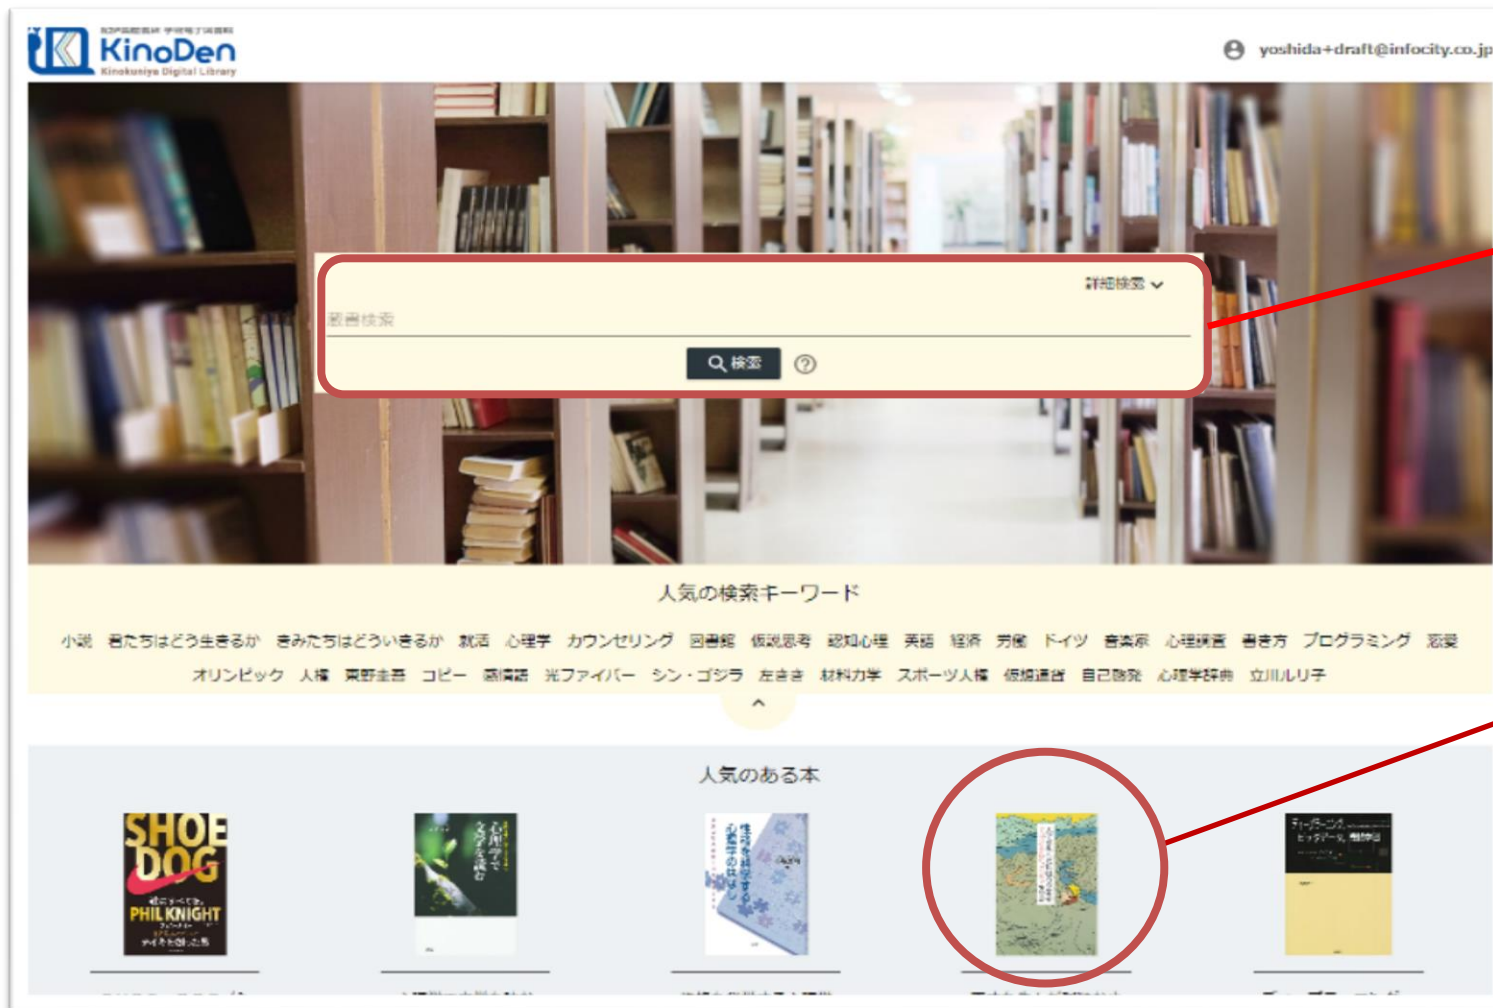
紀伊國屋書店 学術電子図書館
KinoDen
Kinokuniya Digital Library

yoshida+draft@infocity.co.jp

詳細検索

図書検索

検索

人気の検索キーワード

小説 君たちはどう生きるか きみたちはどういきるか 就活 心理学 カウンセリング 図書館 仮説思考 認知心理 英語 経済 労働 ドイツ 音楽家 心理検査 書き方 プログラミング 恋愛 オリンピック 人権 夏野圭吾 コピー 感情語 光ファイバー シン・ゴジラ 左きき 材料力学 スポーツ人権 仮想通貨 自己啓発 心理学辞典 立川ルリ子

人気のある本

SHOE DOG
PHIL KNIGHT
ナイキを創った男

心理学で文学を読む

性格を測定する心理学のはなし

ディープラーニング、ビッグデータ、機械学習